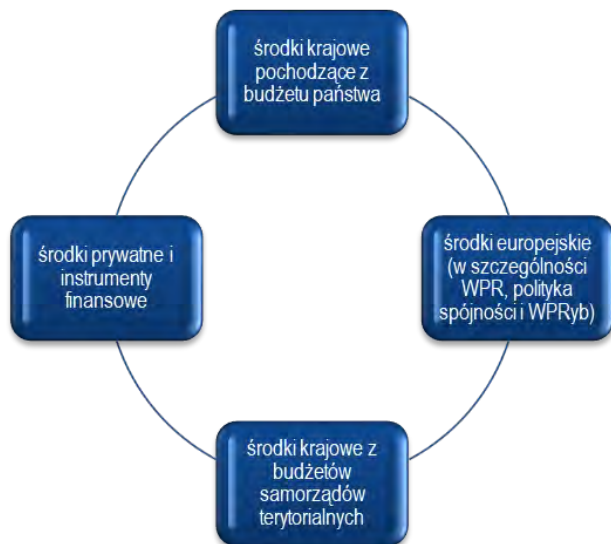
środki krajowe pochodzące z budżetu państwa

środki europejskie (w szczególności WPR, polityka spójności i WPRyb)

środki krajowe z budżetów samorządów terytorialnych

środki prywatne i instrumenty finansowe